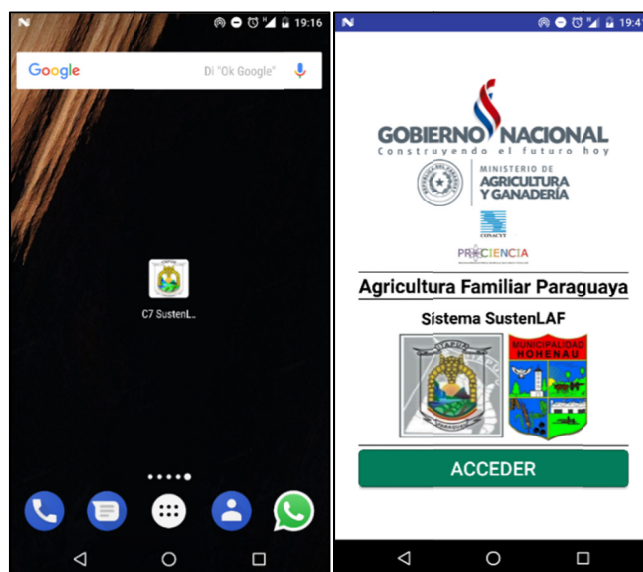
N 19:16

Google Di "Ok Google"

C7 SustenL...

N 19:4

GOBIERNO NACIONAL
Construyendo el futuro hoy

MINISTERIO DE
AGRICULTURA
Y GANADERÍA

CONACYT

PROCIENCIA

Agricultura Familiar Paraguaya

Sistema SustenLAF

MUNICIPALIDAD
HOHENAU

ACCEDER